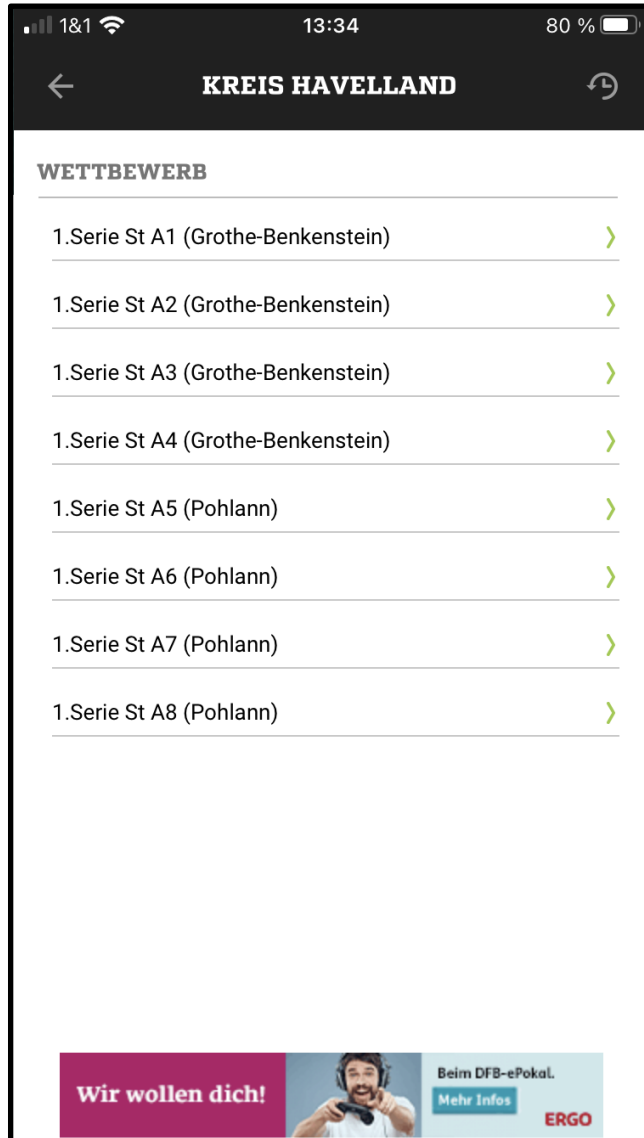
1&1 13:34 80 %

KREIS HAVELLAND

WETTBEWERB

1.Serie St A1 (Grothe-Benkenstein)

1.Serie St A2 (Grothe-Benkenstein)

1.Serie St A3 (Grothe-Benkenstein)

1.Serie St A4 (Grothe-Benkenstein)

1.Serie St A5 (Pohlann)

1.Serie St A6 (Pohlann)

1.Serie St A7 (Pohlann)

1.Serie St A8 (Pohlann)

Wir wollen dich!

Beim DFB-ePokal.

Mehr Infos

ERGO